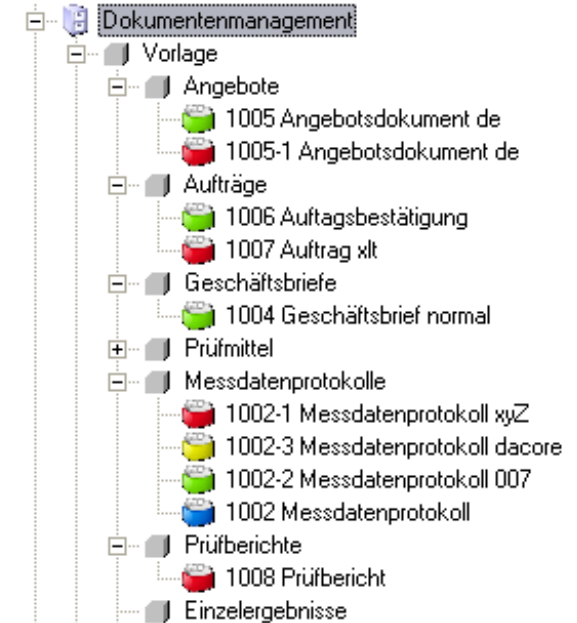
Dokumentenmanagement
Vorlage
Angebote
1005 Angebotsdokument de
1005-1 Angebotsdokument de
Aufträge
1006 Auftagsbestätigung
1007 Auftrag xlt
Geschäftsbriefe
1004 Geschäftsbrief normal
Prüfmittel
Messdatenprotokolle
1002-1 Messdatenprotokoll xyZ
1002-3 Messdatenprotokoll dacore
1002-2 Messdatenprotokoll 007
1002 Messdatenprotokoll
Prüfberichte
1008 Prüfbericht
Einzelergebnisse